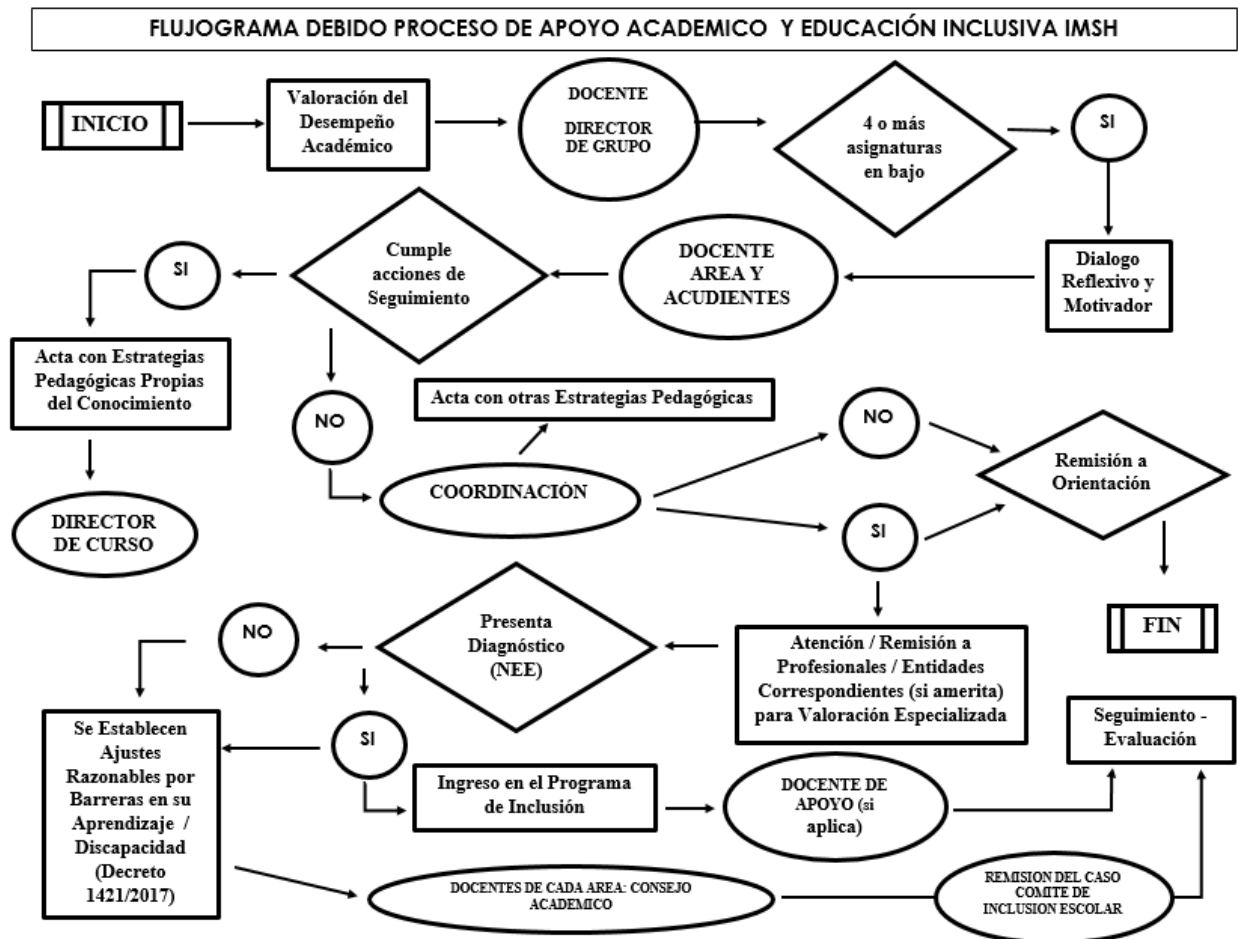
FLUJOGRAMA DEBIDO PROCESO DE APOYO ACADEMICO Y EDUCACIÓN INCLUSIVA IMSH

INICIO

Valoración del Desempeño Académico

DOCENTE

DIRECTOR DE GRUPO

4 o más asignaturas en bajo

SI

Dialogo Reflexivo y Motivador

DOCENTE AREA Y ACUDIENTES

Cumple acciones de Seguimiento

SI

Acta con Estrategias Pedagógicas Propias del Conocimiento

DIRECTOR DE CURSO

NO

Acta con otras Estrategias Pedagógicas

COORDINACIÓN

NO

SI

Remisión a Orientación

FIN

Atención / Remisión a Profesionales / Entidades Correspondientes (si amerita) para Valoración Especializada

Presenta Diagnóstico (NEE)

NO

SI

Se Establecen Ajustes Razonables por Barreras en su Aprendizaje / Discapacidad (Decreto 1421/2017)

Ingreso en el Programa de Inclusión

DOCENTE DE APOYO (si aplica)

Seguimiento - Evaluación

DOCENTES DE CADA AREA: CONSEJO ACADEMICO

REMISION DEL CASO COMITE DE INCLUSION ESCOLAR